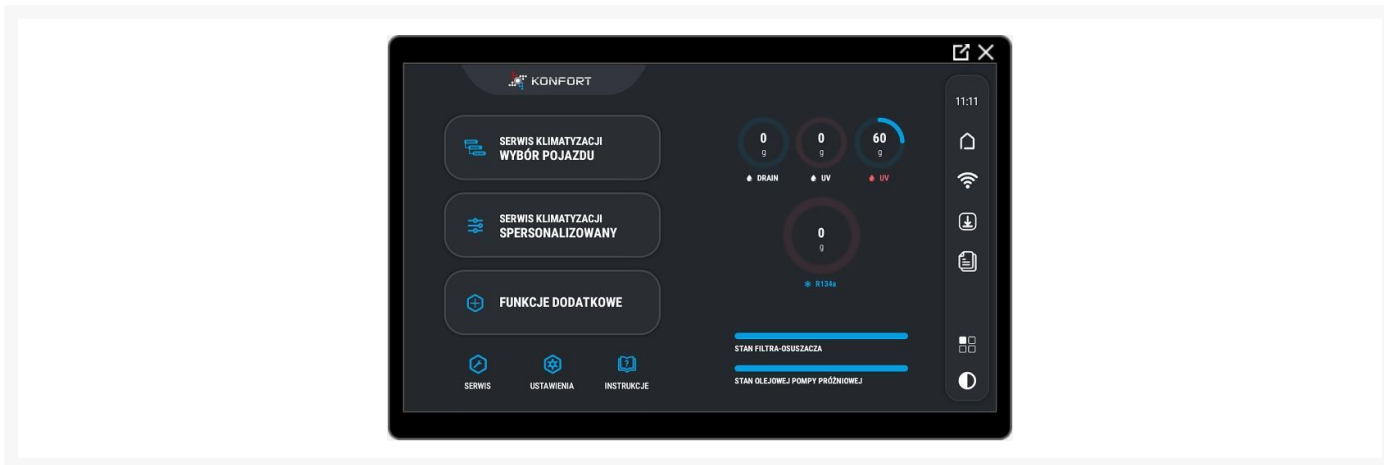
KONFORT

SERWIS KLIMATYZACJI
WYBÓR POJAZDU

SERWIS KLIMATYZACJI
SPERSONALIZOWANY

FUNKCJE DODATKOWE

SERWIS

USTAWIENIA

INSTRUKCJE

0
g
DRAIN

0
g
UV

60
g
UV

0
g
R134a

STAN FILTRA-OSUSZACZA

STAN OLEJOWEJ POMPY PRÓŻNIOWEJ

11:11